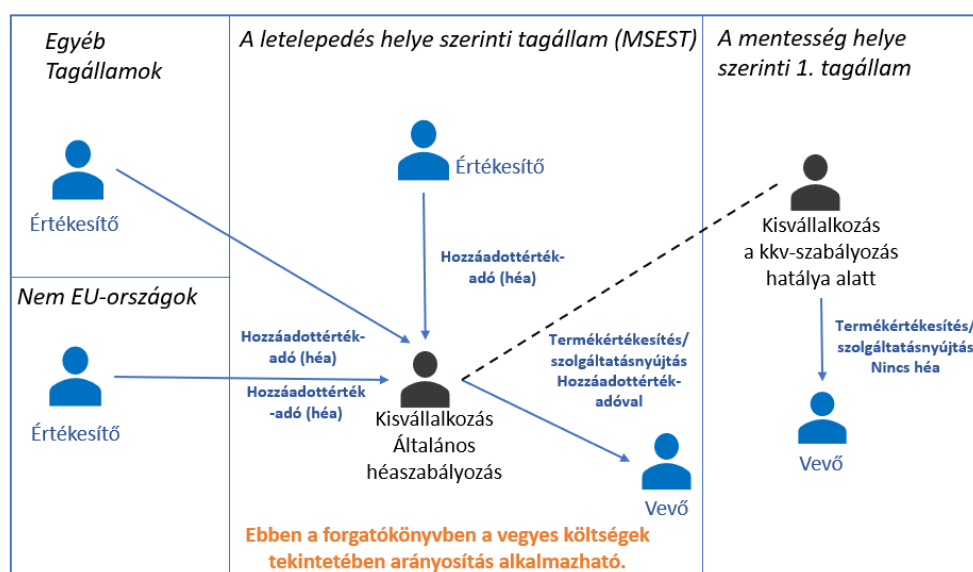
Egyéb Tagállamok

Értékesítő

Nem EU-országok

Értékesítő

A letelepedés helye szerinti tagállam (MSEST)

Értékesítő

Hozzáadottérték-adó (héa)

Hozzáadottérték-adó (héa)

Hozzáadottérték-adó (héa)

Kisvállalkozás Általános héaszabályozás

Termékértékesítés/ szolgáltatásnyújtás Hozzáadottérték-adóval

Vevő

Ebben a forgatókönyvben a vegyes költségek tekintetében arányosítás alkalmazható.

A mentesség helye szerinti 1. tagállam

Kisvállalkozás a kkv-szabályozás hatálya alatt

Termékértékesítés/ szolgáltatásnyújtás Nincs héa

Vevő